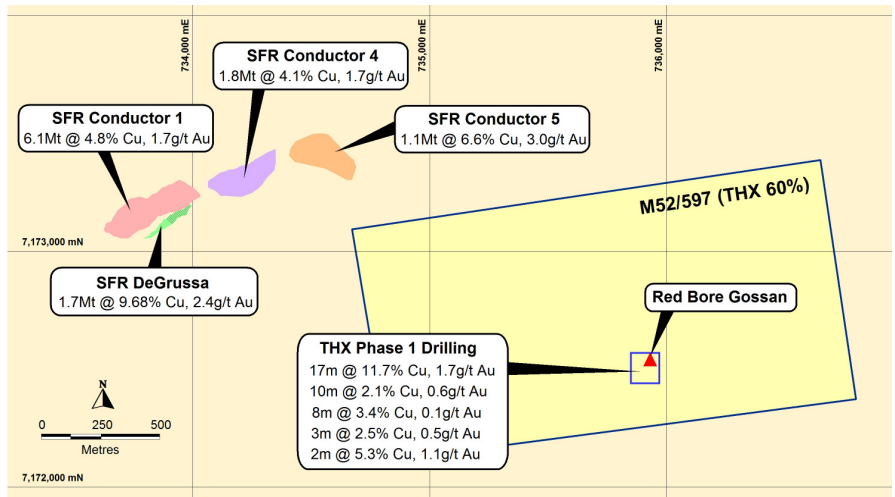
734,000 mE

735,000 mE

736,000 mE

SFR Conductor 4
1.8Mt @ 4.1% Cu, 1.7g/t Au

SFR Conductor 1
6.1Mt @ 4.8% Cu, 1.7g/t Au

SFR Conductor 5
1.1Mt @ 6.6% Cu, 3.0g/t Au

M52/597 (THX 60%)

7,173,000 mN

SFR DeGrussa
1.7Mt @ 9.68% Cu, 2.4g/t Au

Red Bore Gossan

THX Phase 1 Drilling
17m @ 11.7% Cu, 1.7g/t Au
10m @ 2.1% Cu, 0.6g/t Au
8m @ 3.4% Cu, 0.1g/t Au
3m @ 2.5% Cu, 0.5g/t Au
2m @ 5.3% Cu, 1.1g/t Au

N

0 250 500
Metres

7,172,000 mN